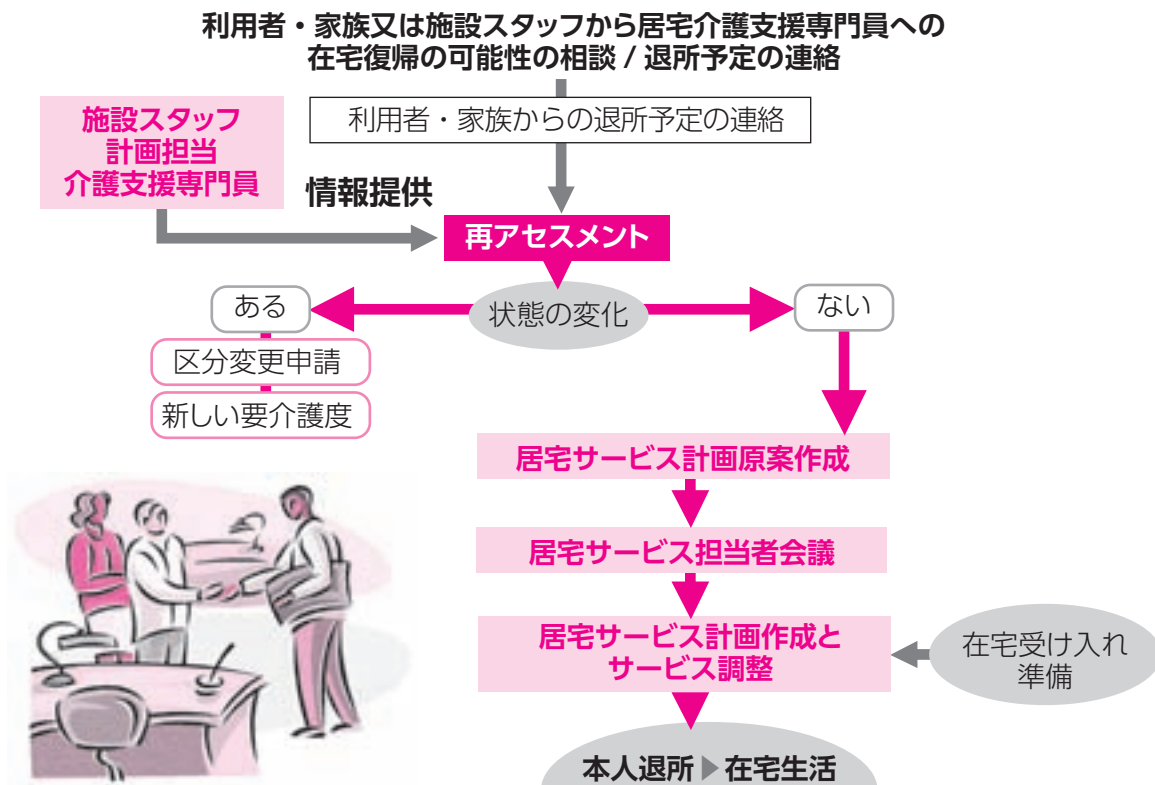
利用者・家族又は施設スタッフから居宅介護支援専門員への
在宅復帰の可能性の相談 / 退所予定の連絡

利用者・家族からの退所予定の連絡

施設スタッフ
計画担当
介護支援専門員

情報提供

再アセスメント

ある

状態の変化

ない

区分変更申請

新しい要介護度

居宅サービス計画原案作成

居宅サービス担当者会議

居宅サービス計画作成と
サービス調整

在宅受け入れ
準備

本人退所 ▶ 在宅生活